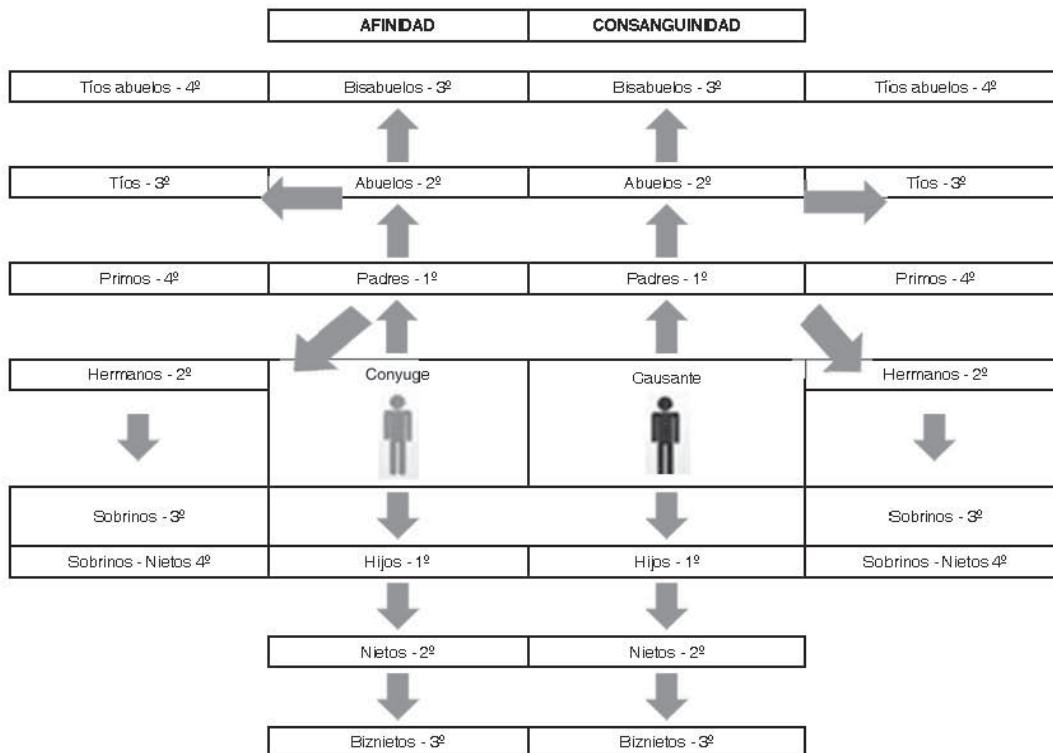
| | AFINIDAD | CONSANGUINIDAD | |
|---|---|---|---|
| Tíos abuelos - 4º | Bisabuelos - 3º | Bisabuelos - 3º | Tíos abuelos - 4º |
| Tíos - 3º | Abuelos - 2º | Abuelos - 2º | Tíos - 3º |
| Primos - 4º | Padres - 1º | Padres - 1º | Primos - 4º |
| Hermanos - 2º | Conyuge | Causante | Hermanos - 2º |
| Sobrinos - 3º | | | Sobrinos - 3º |
| Sobrinos - Nietos 4º | Hijos - 1º | Hijos - 1º | Sobrinos - Nietos 4º |
| | Nietos - 2º | Nietos - 2º | |
| | Biznietos - 3º | Biznietos - 3º | |